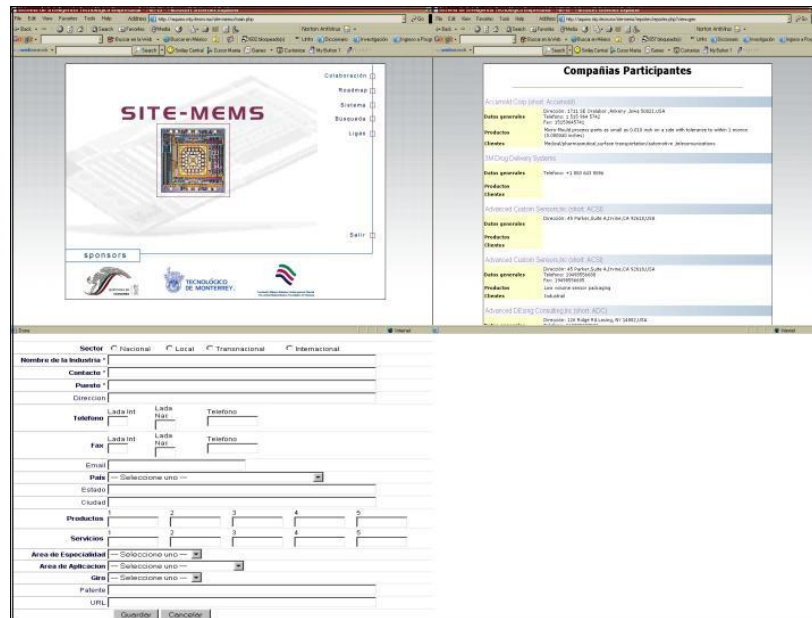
Colaboración
Roadmap
Sistema
Búsqueda
Ligas

SITE-MEMS

Salir

sponsors

TECNOLÓGICO DE MONTERREY

Compañias Participantes

Accamold Corp (short: Accamold)

| Datos generales | Dirección: 1711 SE Oralabor, Ankeny, Iowa 50021,USA Telefono: 1 515 964 5741 Fax: 1515 964 5741 |
|---|---|
| Productos | Micro Mould process parts as small as 0.010 inch on a side with tolerances to within 1 micron (0.000040 inches) |
| Clientes | Medical/pharmaceutical,surface transportation/automotive ,telecommunications |

3M Drug Delivery Systems

| Datos generales | Telefono: +1 800 643 8086 |
|---|---|
| Productos | |
| Clientes | |

Advanced Custom Sensors,Inc (short: ACSI)

| Datos generales | Dirección: 45 Parker,Suite A,Irvine,CA 92618,USA |
|---|---|
| Productos | |
| Clientes | |

Advanced Custom Sensors,Inc (short: ACSI)

| Datos generales | Dirección: 45 Parker,Suite A,Irvine,CA 92618,USA Telefono: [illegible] Fax: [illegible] |
|---|---|
| Productos | Low volume sensor packaging |
| Clientes | Industrial |

Advanced DEsing Consulting,Inc (short: ADC)

Sector ○ Nacional ○ Local ○ Transnacional ○ Internacional
Nombre de la Industria *
Contacto *
Puesto *
Direccion
Telefono Lada Int Lada Nac Telefono
Fax Lada Int Lada Nac Telefono
Email
Pais -- Seleccione uno --
Estado
Ciudad
Productos 1 2 3 4 5
Servicios 1 2 3 4 5
Area de Especialidad -- Seleccione uno --
Area de Aplicacion -- Seleccione uno --
Giro -- Seleccione uno --
Patente
URL
Guardar Cancelar